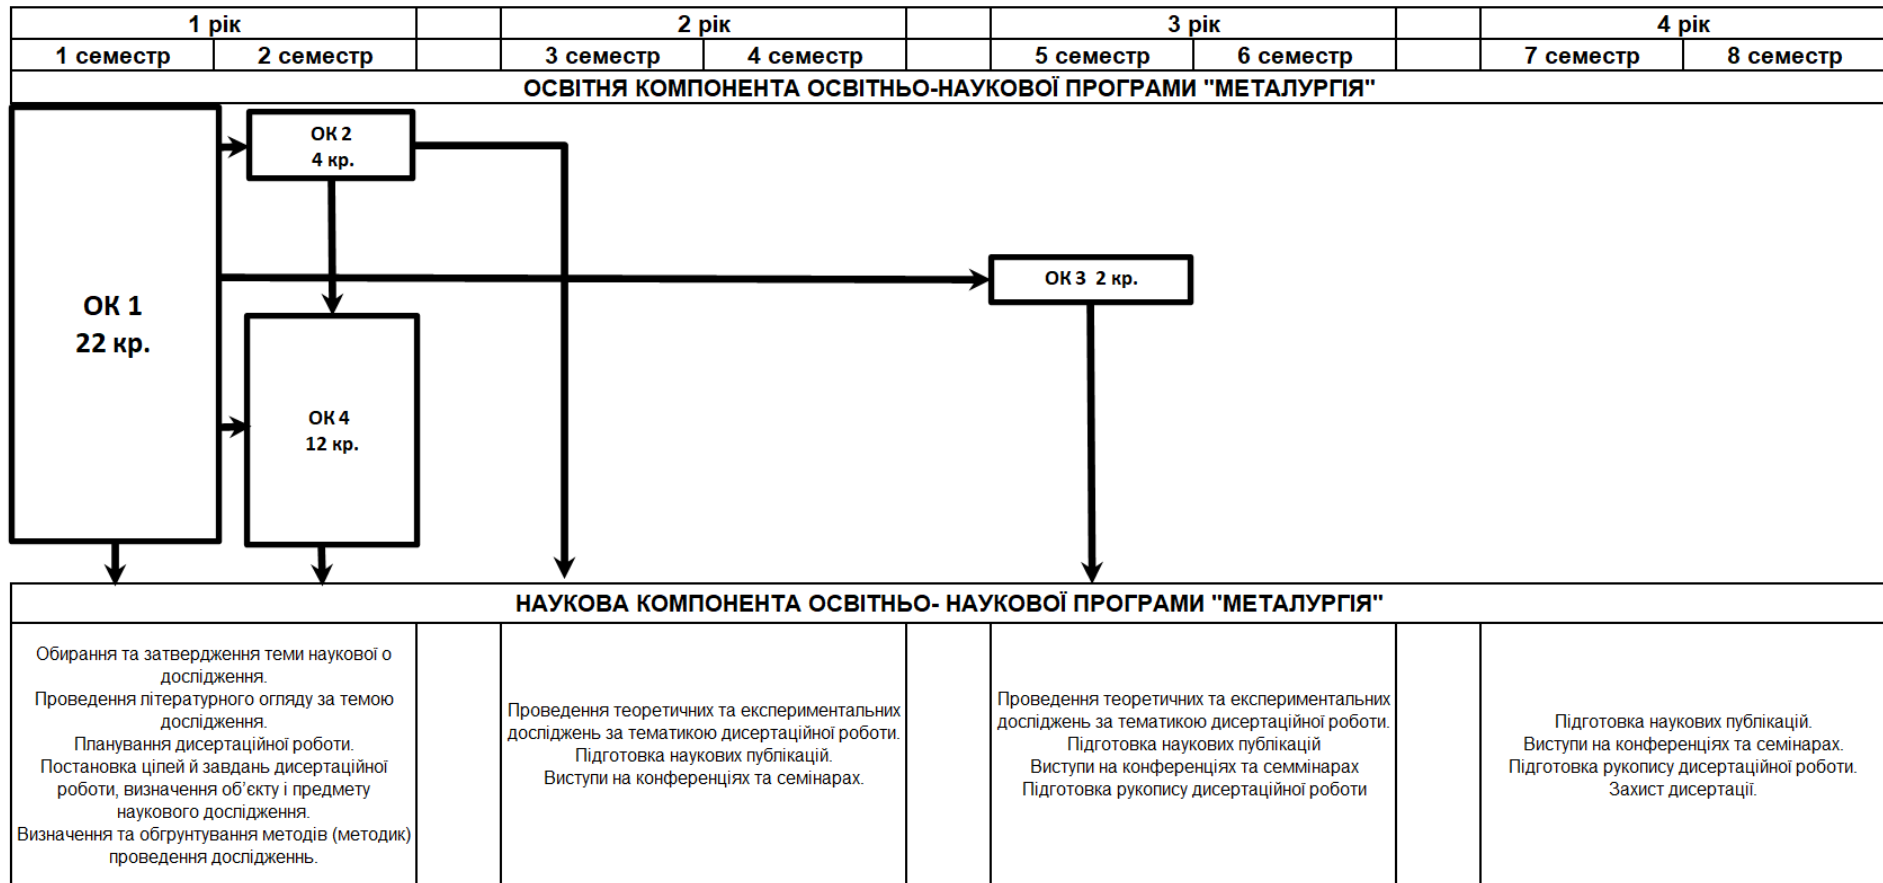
| 1 рік | | | 2 рік | | | 3 рік | | | 4 рік | |
|---|---|---|---|---|---|---|---|---|---|---|
| 1 семестр | 2 семестр | | 3 семестр | 4 семестр | | 5 семестр | 6 семестр | | 7 семестр | 8 семестр |

ОСВІТНЯ КОМПОНЕНТА ОСВІТНЬО-НАУКОВОЇ ПРОГРАМИ "МЕТАЛУРГІЯ"

ОК 1
22 кр.

ОК 2
4 кр.

ОК 3 2 кр.

ОК 4
12 кр.

НАУКОВА КОМПОНЕНТА ОСВІТНЬО- НАУКОВОЇ ПРОГРАМИ "МЕТАЛУРГІЯ"

Обирання та затвердження теми наукової о дослідження.
Проведення літературного огляду за темою дослідження.
Планування дисертаційної роботи.
Постановка цілей й завдань дисертаційної роботи, визначення об'єкту і предмету наукового дослідження.
Визначення та обгрунтування методів (методик) проведення досліджень.

Проведення теоретичних та експериментальних досліджень за тематикою дисертаційної роботи.
Підготовка наукових публікацій.
Виступи на конференціях та семінарах.

Проведення теоретичних та експериментальних досліджень за тематикою дисертаційної роботи.
Підготовка наукових публікацій
Виступи на конференціях та семмінарах
Підготовка рукопису дисертаційної роботи

Підготовка наукових публікацій.
Виступи на конференціях та семінарах.
Підготовка рукопису дисертаційної роботи.
Захист дисертації.